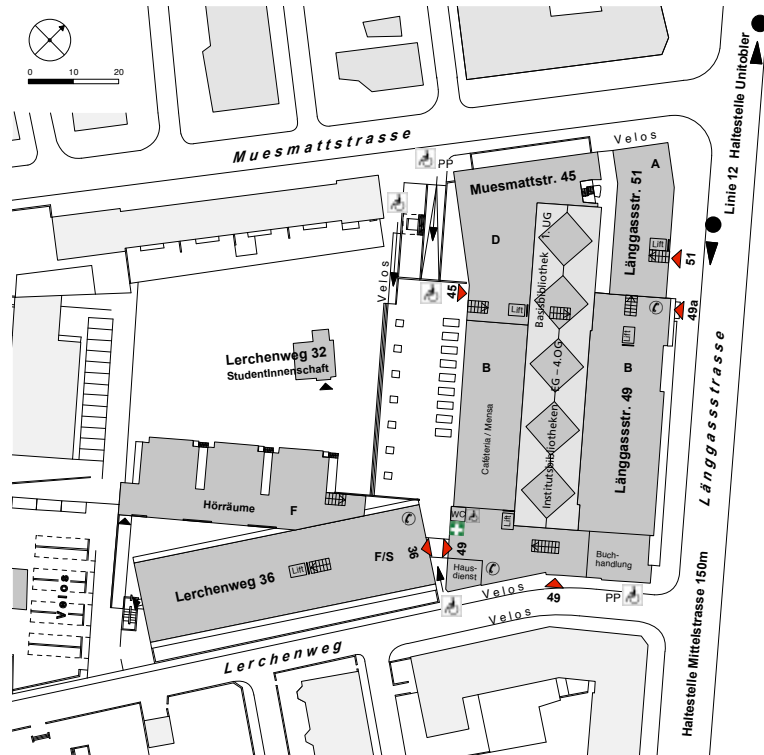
0 10 20

Muesmattstrasse

Velos

PP

Muesmattstr. 45

A

Länggassstr. 51

D

1. UG

Basisbibliothek

Lift

51

45

Velos

Lift

49a

Lift

Lerchenweg 32
StudentInnenschaft

B

EG - 4.OG

B

Länggassstr. 49

Länggassstrasse

Cafeteria / Mensa

Institutsbibliotheken

Hörräume

F

WC

Lift

F/S

36

49

Lift

Lerchenweg 36

Haus-dienst

Buch-handlung

Velos

49

PP

Velos

Velos

Lerchenweg

Linie 12 Haltestelle Unitobler

Haltestelle Mittelstrasse 150m